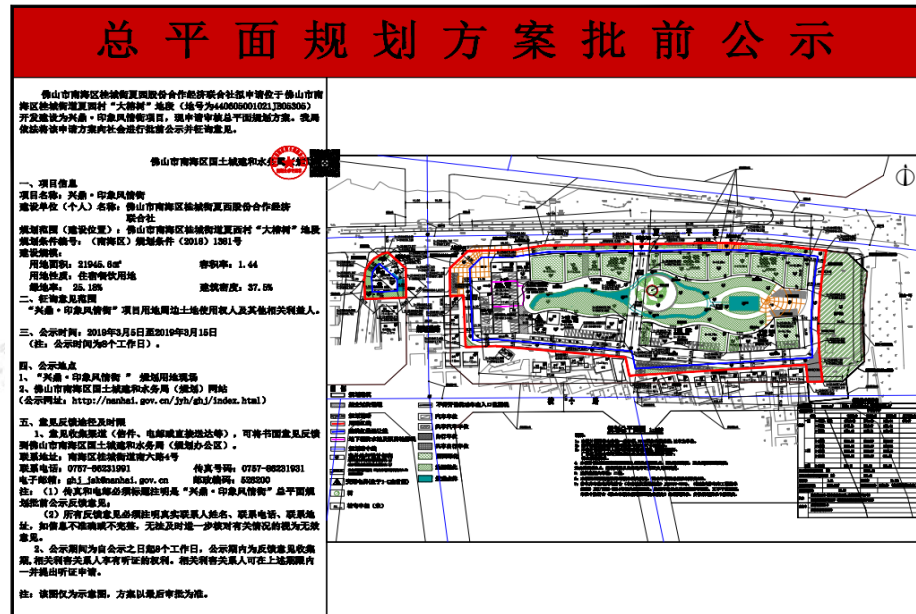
总 平 面 规 划 方 案 批 前 公 示

佛山市南海区桂城街夏西股份合作经济联合社报申请位于佛山市南海区桂城街道夏西村"大榕树"地段（地号为440605001021JB05305）开发建设为兴鼎·印象风情街项目，现申请审核总平面规划方案。我局依法将该申请方案向社会进行批前公示并征询意见。

佛山市南海区国土城建和水务局

一、项目信息
项目名称：兴鼎·印象风情街
建设单位（个人）名称：佛山市南海区桂城街夏西股份合作经济联合社
规划范围（建设位置）：佛山市南海区桂城街道夏西村"大榕树"地段
规划条件编号：（南海区）规划条件（2018）1381号
建设规模：
用地面积：21945.6m²　容积率：1.44
用地性质：住宿餐饮用地
绿地率：25.18%　建筑密度：37.5%

二、征询意见范围
"兴鼎·印象风情街"项目用地周边土地使用权人及其他相关利益人。

三、公示时间：2019年3月5日至2019年3月15日
（注：公示时间为8个工作日）。

四、公示地点
1、"兴鼎·印象风情街"　现场用地现场
2、佛山市南海区国土城建和水务局（规划）网站
（公示网址：http://nanhai.gov.cn/jyh/ghj/index.html）

五、意见反馈途径及时间
1、意见收集渠道（信件、电邮或直接送达等），可将书面意见反馈到佛山市南海区国土城建和水务局（规划办公区）。
联系地址：南海区桂城街道南六路4号
联系电话：0757-86231991　传真号码：0757-86231931
电子邮箱：ghj_jsh@nanhai.gov.cn　邮政编码：528200
注：（1）传真和电邮必须标题注明是"兴鼎·印象风情街"总平面规划批前公示反馈意见。
（2）所有反馈意见必须标注明真实联系人姓名、联系电话、联系地址，如信息不准确或不完整，无法及时进一步核对有关情况的视为无效意见。
2、公示期间为自公示之日起8个工作日，公示期间内为反馈意见收集期，相关利害关系人享有听证的权利，相关利害关系人可在上述期限内一并提出听证申请。

注：该图仅为示意图，方案以最后审批为准。